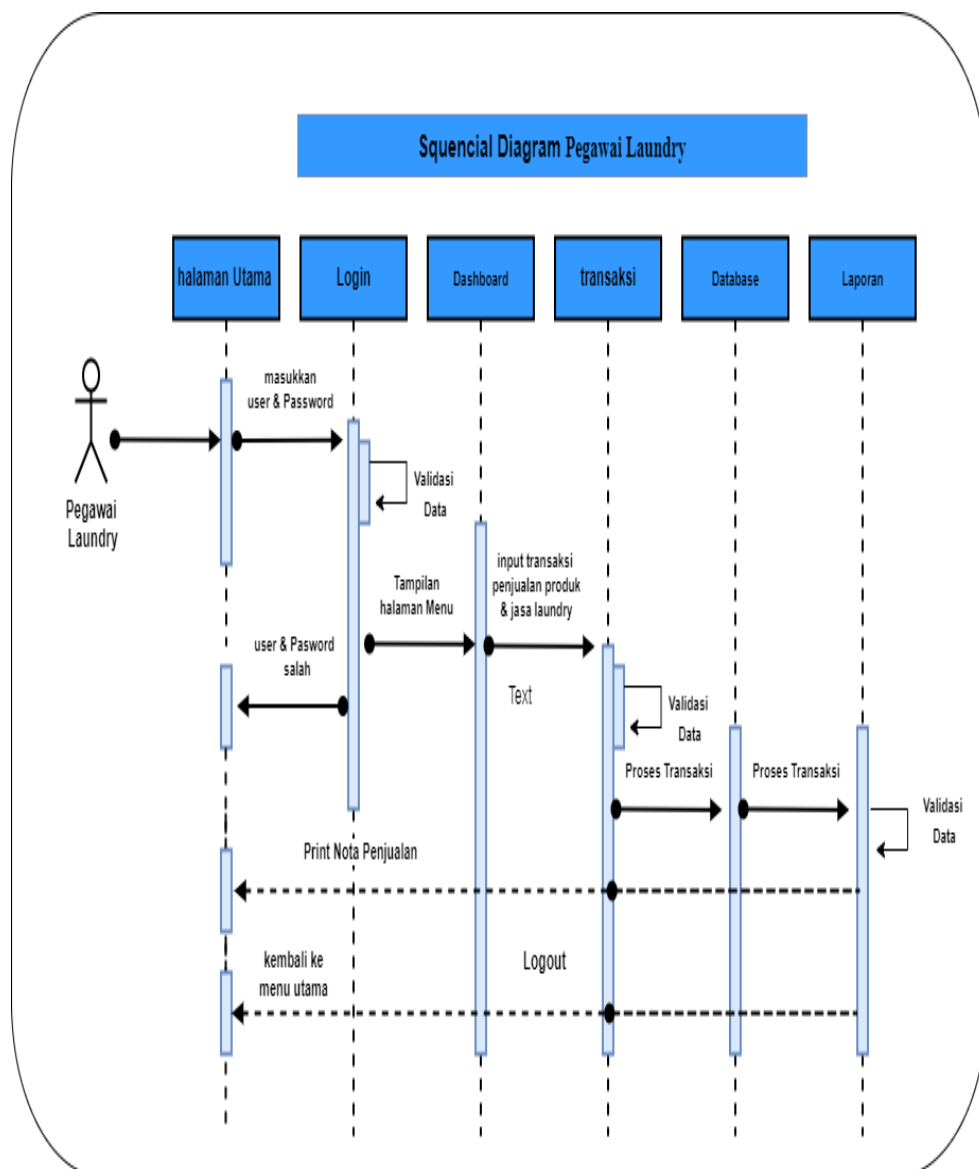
Squencial Diagram Pegawai Laundry

halaman Utama

Login

Dashboard

transaksi

Database

Laporan

Pegawai Laundry

masukkan user & Password

Validasi Data

Tampilan halaman Menu

input transaksi penjualan produk & jasa laundry

user & Pasword salah

Text

Validasi Data

Proses Transaksi

Proses Transaksi

Validasi Data

Print Nota Penjualan

kembali ke menu utama

Logout